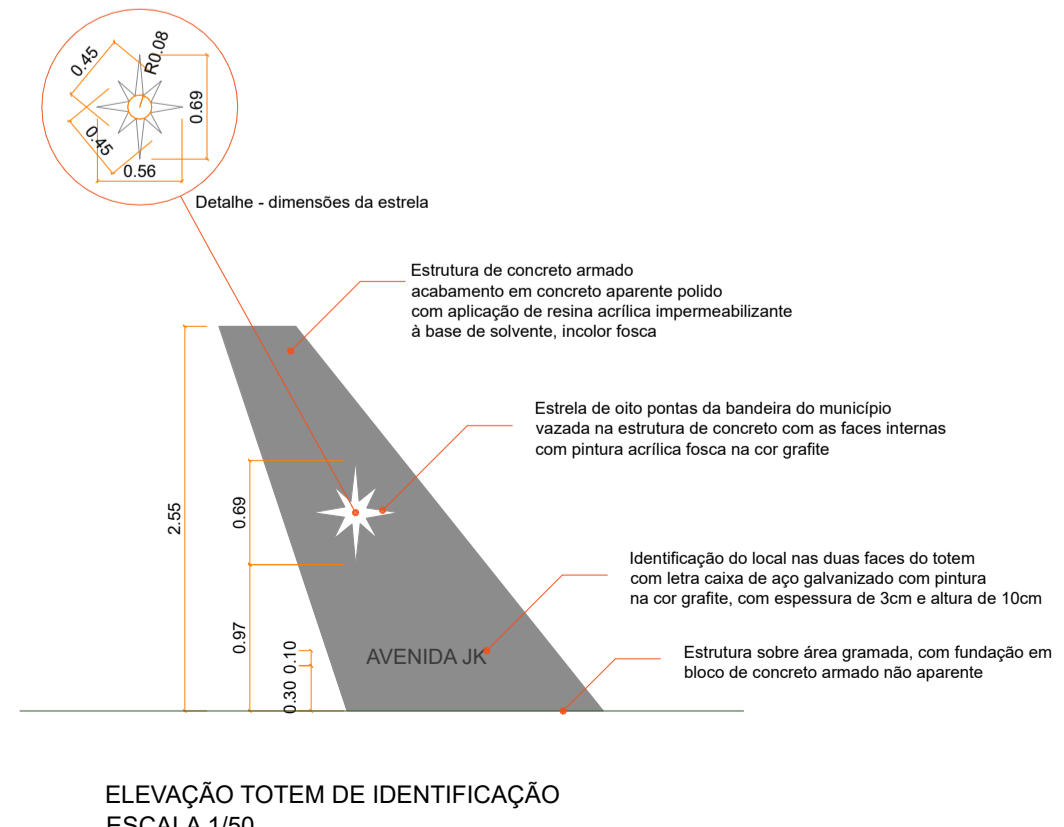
0.45
R0.08
0.69
0.45
0.56

Detalhe - dimensões da estrela

Estrutura de concreto armado
acabamento em concreto aparente polido
com aplicação de resina acrílica impermeabilizante
à base de solvente, incolor fosca

Estrela de oito pontas da bandeira do município
vazada na estrutura de concreto com as faces internas
com pintura acrílica fosca na cor grafite

2.55
0.69

Identificação do local nas duas faces do totem
com letra caixa de aço galvanizado com pintura
na cor grafite, com espessura de 3cm e altura de 10cm

0.97
0.10
0.30

AVENIDA JK

Estrutura sobre área gramada, com fundação em
bloco de concreto armado não aparente

ELEVAÇÃO TOTEM DE IDENTIFICAÇÃO
ESCALA 1/50